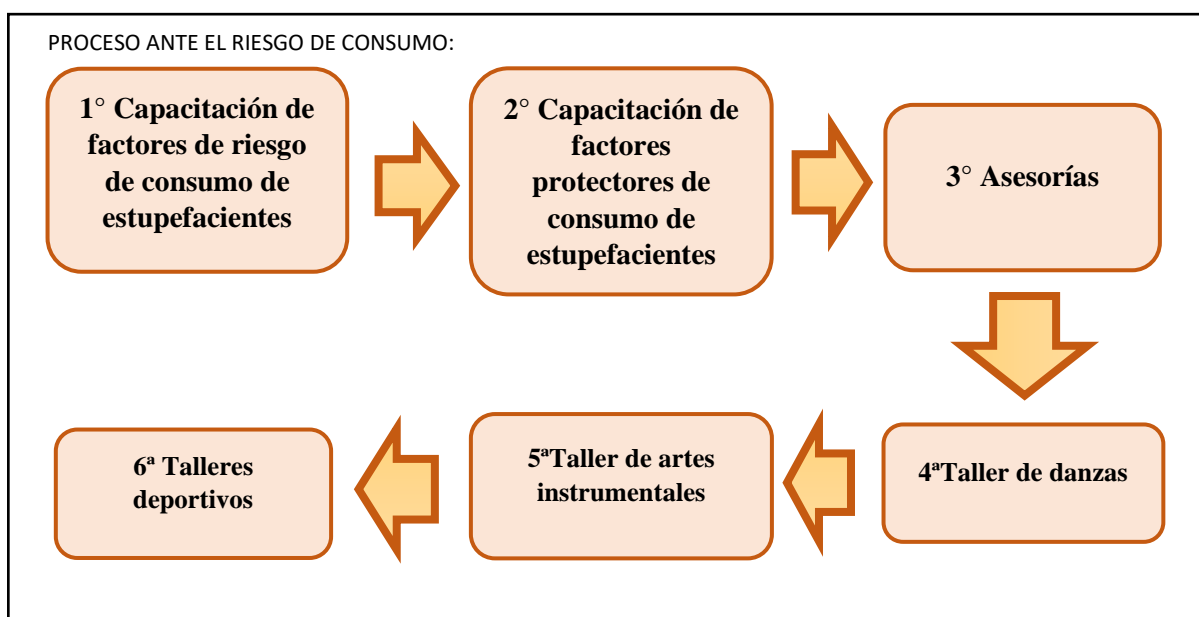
PROCESO ANTE EL RIESGO DE CONSUMO:

1° Capacitación de factores de riesgo de consumo de estupefacientes

2° Capacitación de factores protectores de consumo de estupefacientes

3° Asesorías

4ªTaller de danzas

5ªTaller de artes instrumentales

6ª Talleres deportivos